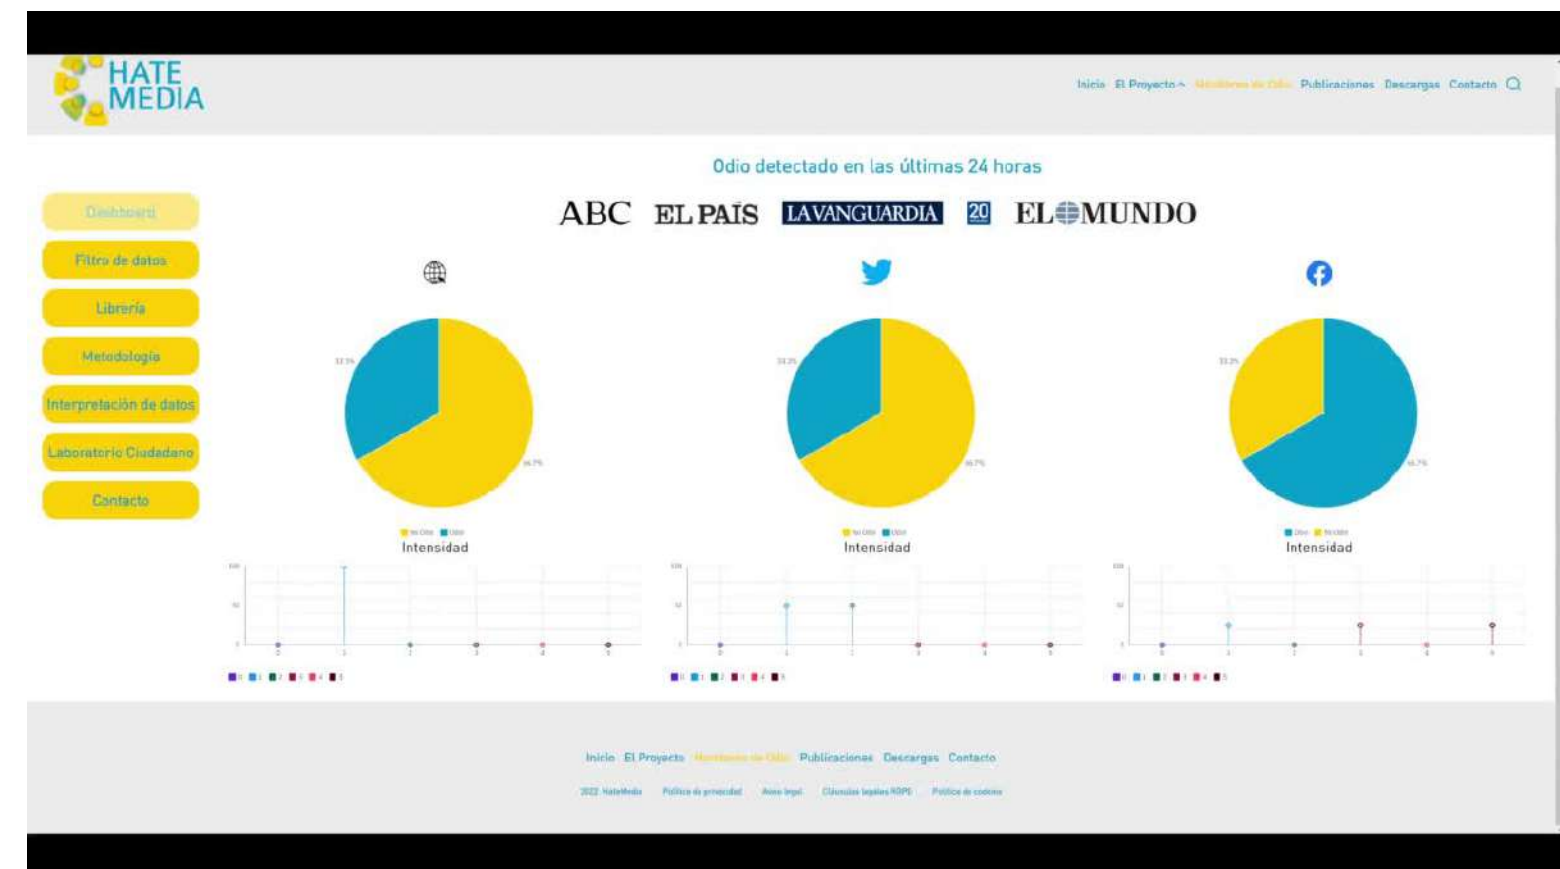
HATE MEDIA

Inicio El Proyecto Monitores de Odio Publicaciones Descargas Contacto

Odio detectado en las últimas 24 horas

ABC EL PAÍS LA VANGUARDIA 20 EL MUNDO

Dashboard
Filtro de datos
Librería
Metodología
Interpretación de datos
Laboratorio Ciudadano
Contacto

33.3%
66.7%
No Odio Odio
Intensidad

33.3%
66.7%
No Odio Odio
Intensidad

33.3%
66.7%
Odio No Odio
Intensidad

Inicio El Proyecto Monitores de Odio Publicaciones Descargas Contacto

2022 HateMedia Política de privacidad Aviso legal Cláusulas legales RGPD Política de cookies